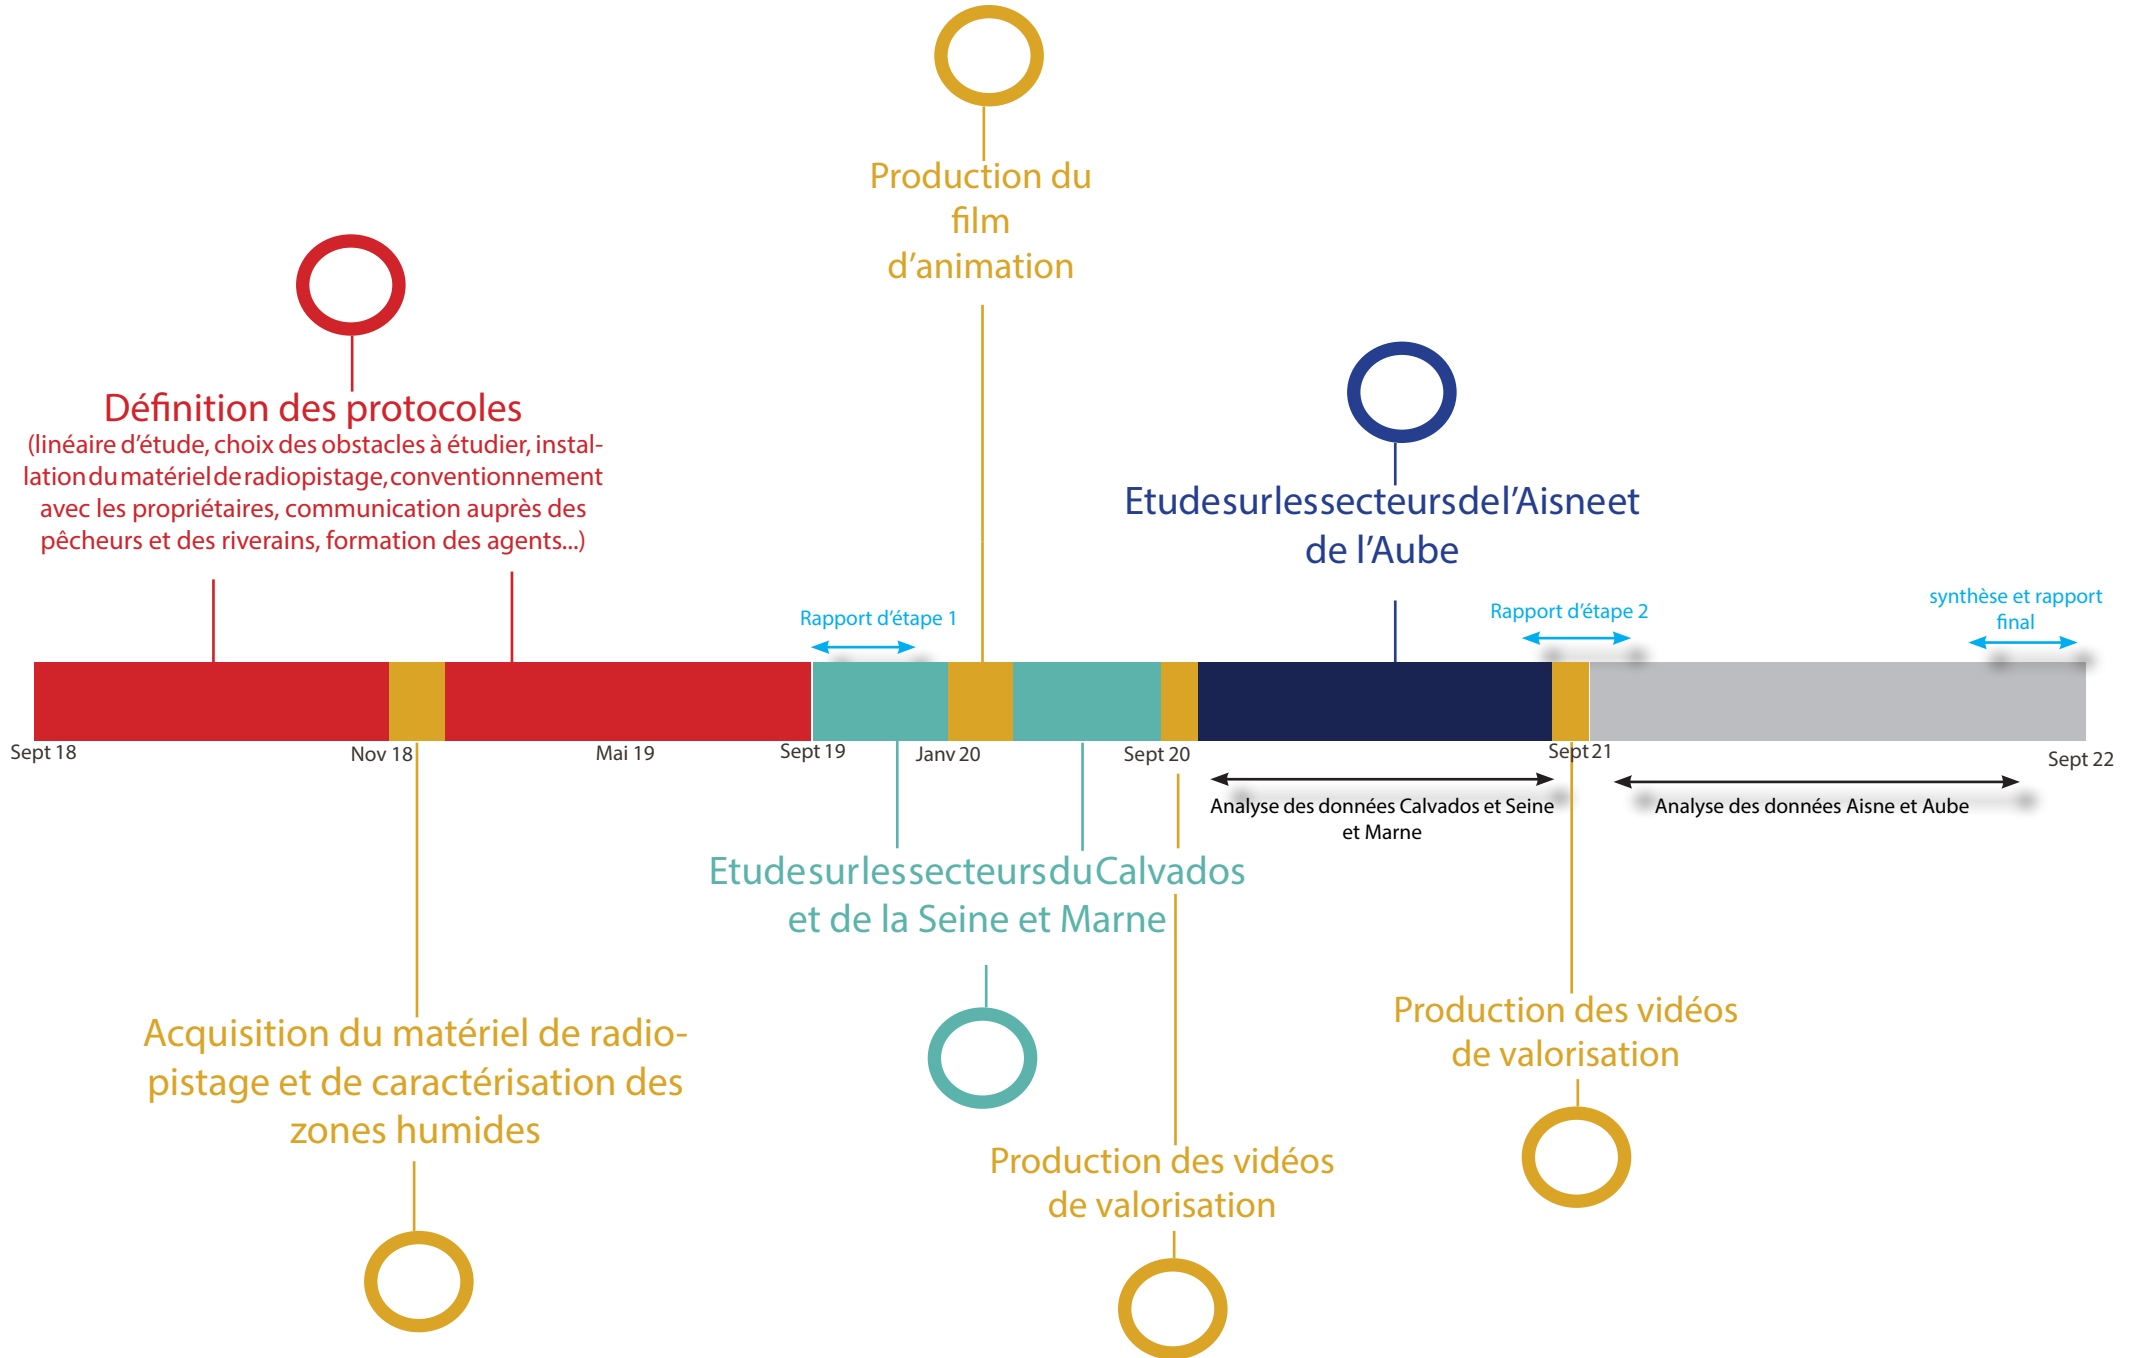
Production du film d'animation

Définition des protocoles
(linéaire d'étude, choix des obstacles à étudier, installation du matériel de radiopistage, conventionnement avec les propriétaires, communication auprès des pêcheurs et des riverains, formation des agents...)

Etudesurlessecteursdel'Aisneet de l'Aube

Rapport d'étape 1

Rapport d'étape 2

synthèse et rapport final

Sept 18

Nov 18

Mai 19

Sept 19

Janv 20

Sept 20

Sept 21

Sept 22

Analyse des données Calvados et Seine et Marne

Analyse des données Aisne et Aube

EtudesurlessecteursduCalvados et de la Seine et Marne

Production des vidéos de valorisation

Acquisition du matériel de radiopistage et de caractérisation des zones humides

Production des vidéos de valorisation